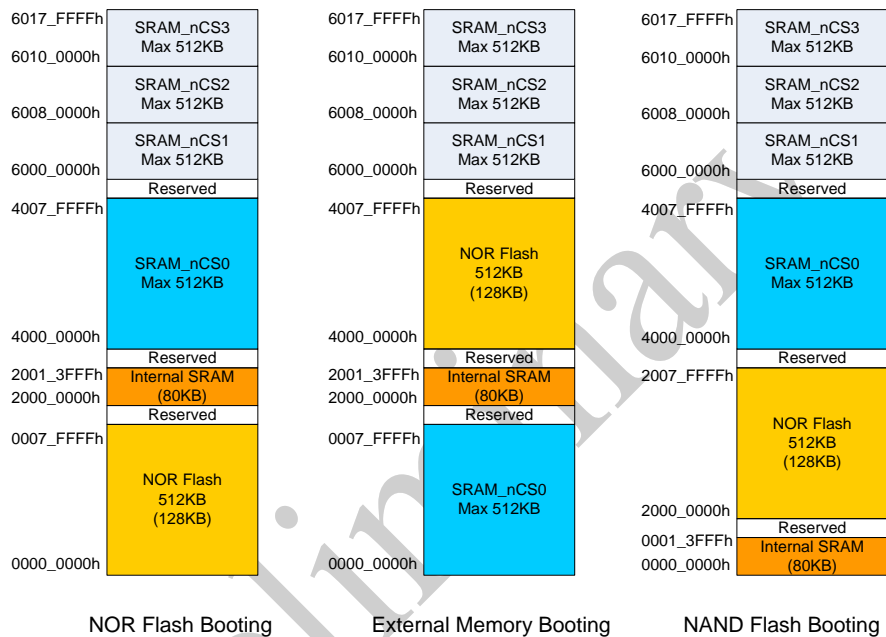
6017_FFFFh
SRAM_nCS3
Max 512KB
6010_0000h
SRAM_nCS2
Max 512KB
6008_0000h
SRAM_nCS1
Max 512KB
6000_0000h
Reserved
4007_FFFFh
SRAM_nCS0
Max 512KB
4000_0000h
Reserved
2001_3FFFh
Internal SRAM
(80KB)
2000_0000h
Reserved
0007_FFFFh
NOR Flash
512KB
(128KB)
0000_0000h

NOR Flash Booting

6017_FFFFh
SRAM_nCS3
Max 512KB
6010_0000h
SRAM_nCS2
Max 512KB
6008_0000h
SRAM_nCS1
Max 512KB
6000_0000h
Reserved
4007_FFFFh
NOR Flash
512KB
(128KB)
4000_0000h
Reserved
2001_3FFFh
Internal SRAM
(80KB)
2000_0000h
Reserved
0007_FFFFh
SRAM_nCS0
Max 512KB
0000_0000h

External Memory Booting

6017_FFFFh
SRAM_nCS3
Max 512KB
6010_0000h
SRAM_nCS2
Max 512KB
6008_0000h
SRAM_nCS1
Max 512KB
6000_0000h
Reserved
4007_FFFFh
SRAM_nCS0
Max 512KB
4000_0000h
Reserved
2007_FFFFh
NOR Flash
512KB
(128KB)
2000_0000h
Reserved
0001_3FFFh
Internal SRAM
(80KB)
0000_0000h

NAND Flash Booting

Preliminary